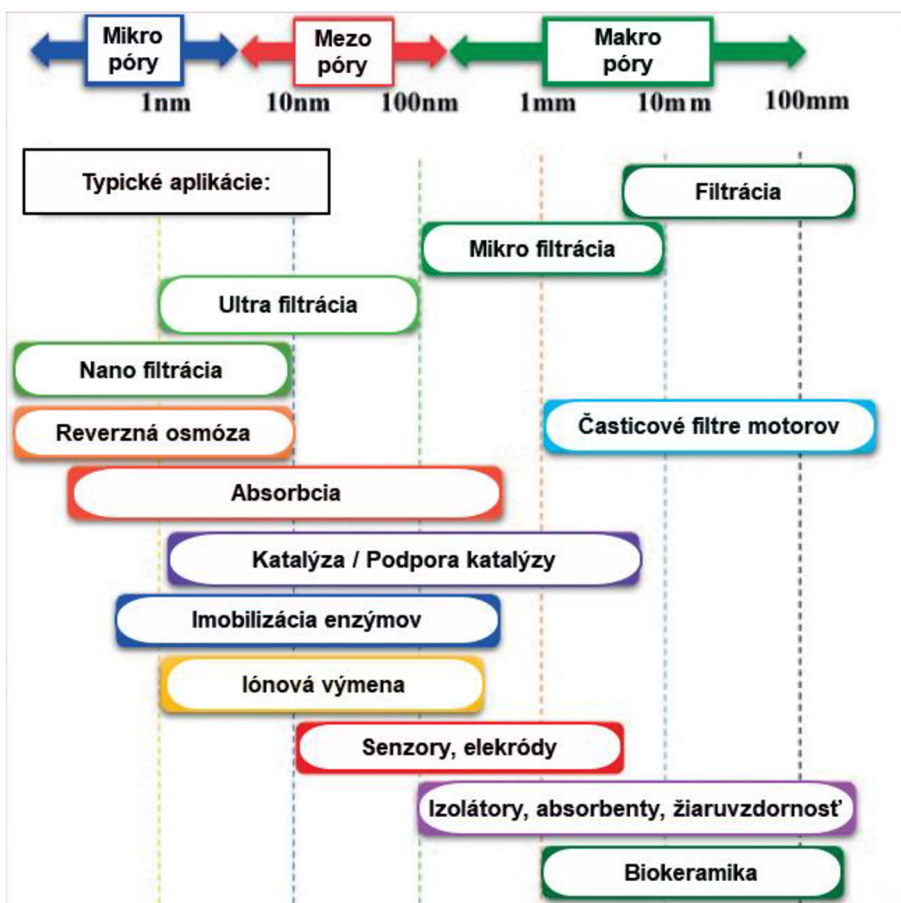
Mikro póry

Mezo póry

Makro póry

1nm

10nm

100nm

1mm

10mm

100mm

Typické aplikácie:

Filtrácia

Mikro filtrácia

Ultra filtrácia

Nano filtrácia

Reverzná osmóza

Časticové filtre motorov

Absorbcia

Katalýza / Podpora katalýzy

Imobilizácia enzýmov

Iónová výmena

Senzory, elekródy

Izolátory, absorbenty, žiaruvzdornosť

Biokeramika